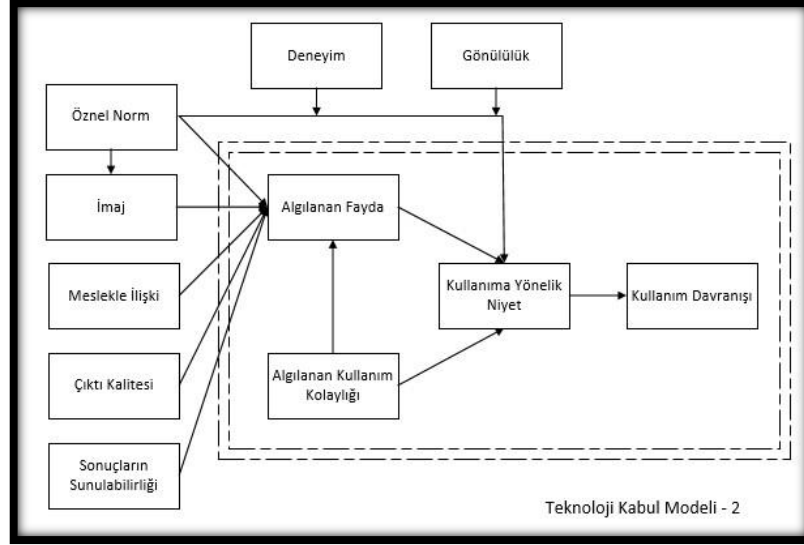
Deneyim

Gönülülük

Öznel Norm

İmaj

Algılanan Fayda

Meslekle İlişki

Kullanıma Yönelik Niyet

Kullanım Davranışı

Çıktı Kalitesi

Algılanan Kullanım Kolaylığı

Sonuçların Sunulabilirliği

Teknoloji Kabul Modeli - 2